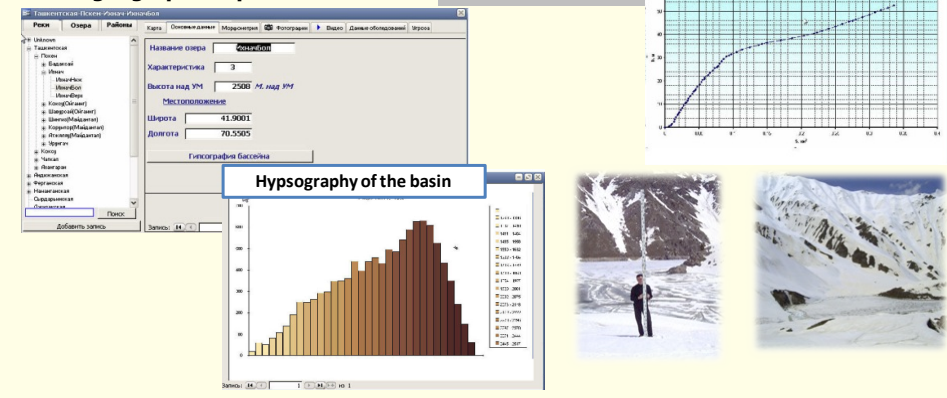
Ташкентская-Пскем-Иничк-ИничкБол

Реки | Озера | Районы

Unknown
Ташкентская
Пскем
Бадакзай
Иничк
ИничкНиж
ИничкБол
ИничкВерх
Кокса(Ойгаинг)
Шавурсай(Ойгаинг)
Шипак(Майдантал)
Корьютор(Майдантал)
Ятаклик(Майдантал)
Уррегач
Коксу
Чаткал
Ангрен
Андижанская
Ферганская
Наманганская
Сырдарьинская

Поиск

Добавить запись

Карта | Основные данные | Морфометрия | Фотографии | Видео | Данные обследований | Угроза

Название озера | ИничкБол
Характеристика | 3
Высота над УМ | 2508 | М. над УМ
Местоположение
Широта | 41.9001
Долгота | 70.5505

Гипсография бассейна

Запись: 14

Hypsography of the basin

Запись: 14 | 1 | из 1